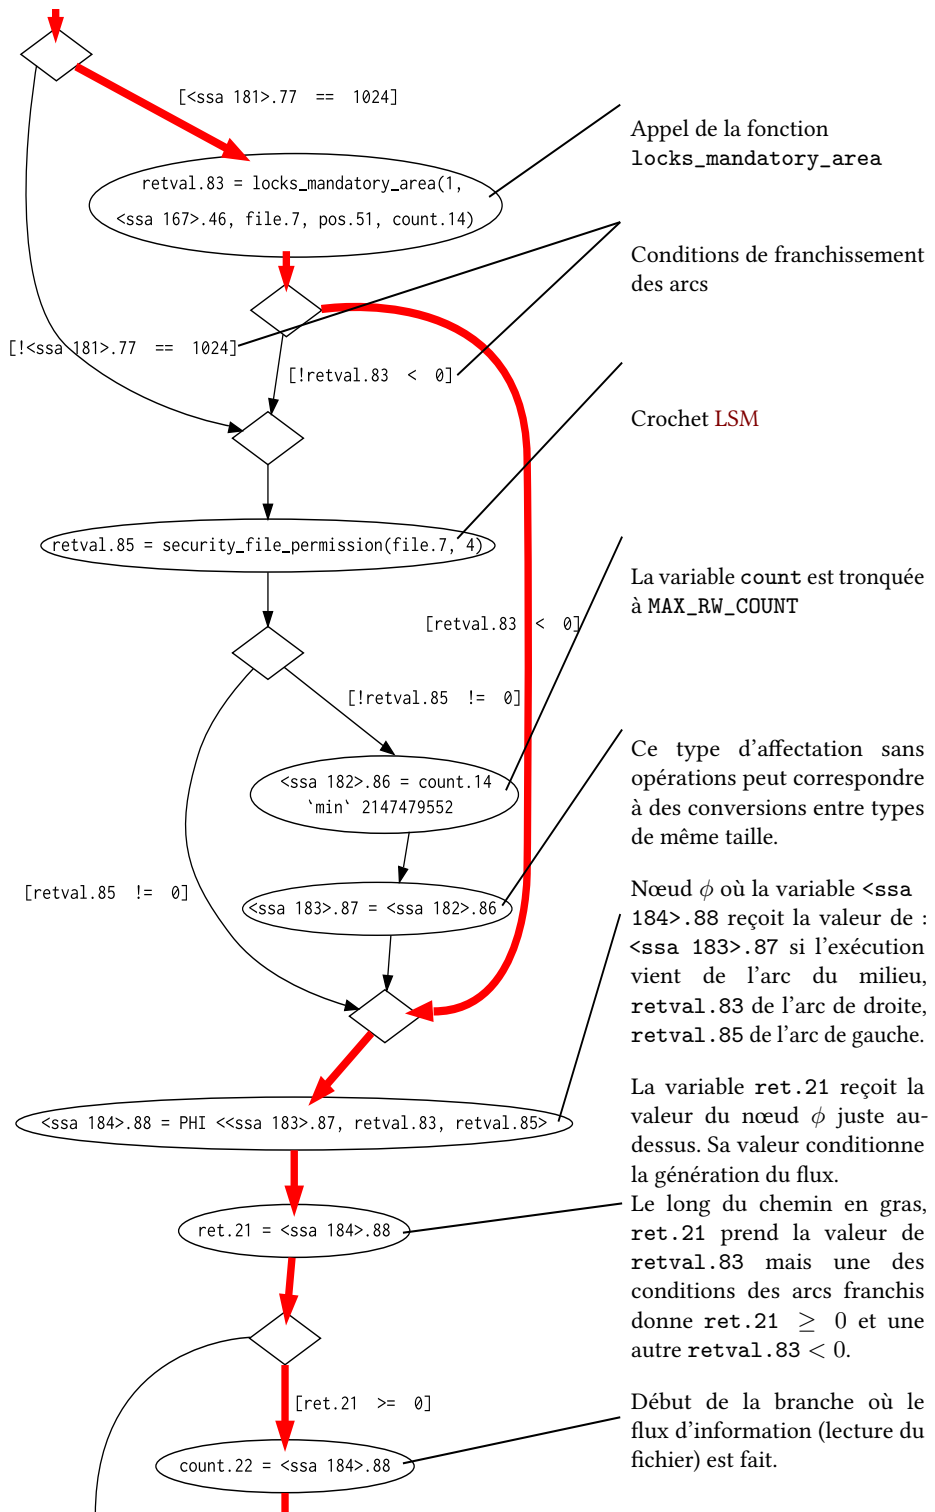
[<ssa 181>.77 == 1024]

retval.83 = locks_mandatory_area(1, <ssa 167>.46, file.7, pos.51, count.14)

[!<ssa 181>.77 == 1024]

[!retval.83 < 0]

retval.85 = security_file_permission(file.7, 4)

[retval.83 < 0]

[!retval.85 != 0]

<ssa 182>.86 = count.14 `min` 2147479552

[retval.85 != 0]

<ssa 183>.87 = <ssa 182>.86

<ssa 184>.88 = PHI <<ssa 183>.87, retval.83, retval.85>

ret.21 = <ssa 184>.88

[ret.21 >= 0]

count.22 = <ssa 184>.88

Appel de la fonction locks_mandatory_area

Conditions de franchissement des arcs

Crochet LSM

La variable count est tronquée à MAX_RW_COUNT

Ce type d'affectation sans opérations peut correspondre à des conversions entre types de même taille.

Nœud $\phi$ où la variable <ssa 184>.88 reçoit la valeur de : <ssa 183>.87 si l'exécution vient de l'arc du milieu, retval.83 de l'arc de droite, retval.85 de l'arc de gauche.

La variable ret.21 reçoit la valeur du nœud $\phi$ juste au-dessus. Sa valeur conditionne la génération du flux.

Le long du chemin en gras, ret.21 prend la valeur de retval.83 mais une des conditions des arcs franchis donne ret.21 $\geq$ 0 et une autre retval.83 $<$ 0.

Début de la branche où le flux d'information (lecture du fichier) est fait.